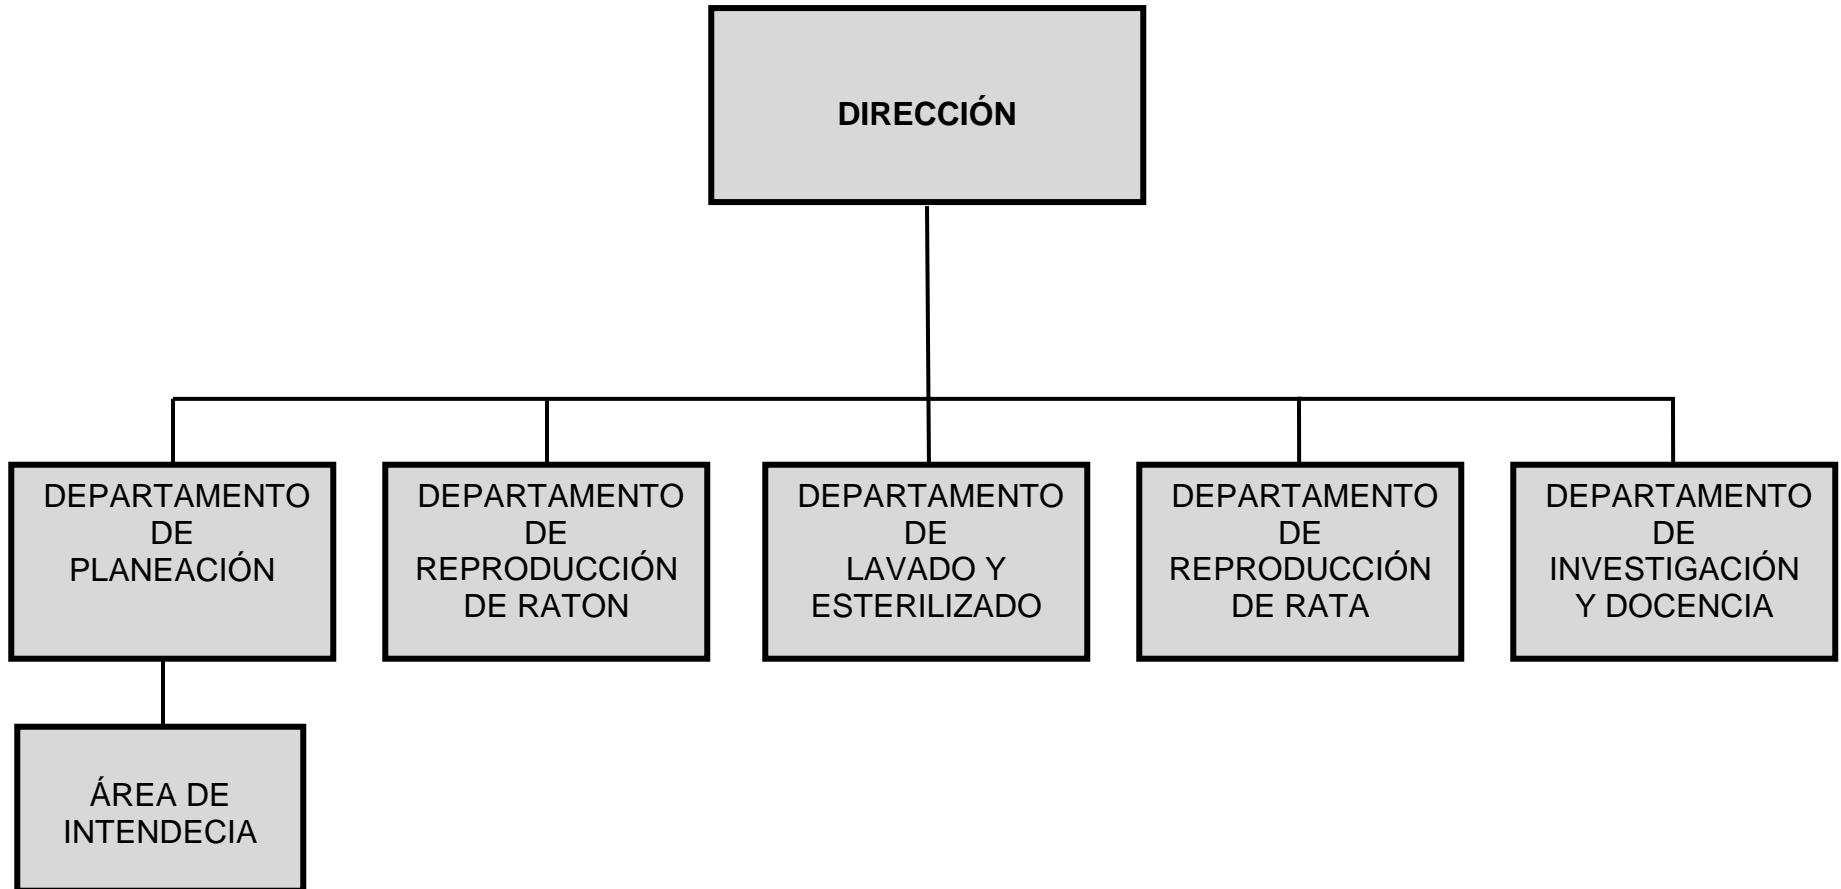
DIRECCIÓN

DEPARTAMENTO DE PLANEACIÓN

DEPARTAMENTO DE REPRODUCCIÓN DE RATON

DEPARTAMENTO DE LAVADO Y ESTERILIZADO

DEPARTAMENTO DE REPRODUCCIÓN DE RATA

DEPARTAMENTO DE INVESTIGACIÓN Y DOCENCIA

ÁREA DE INTENDECIA